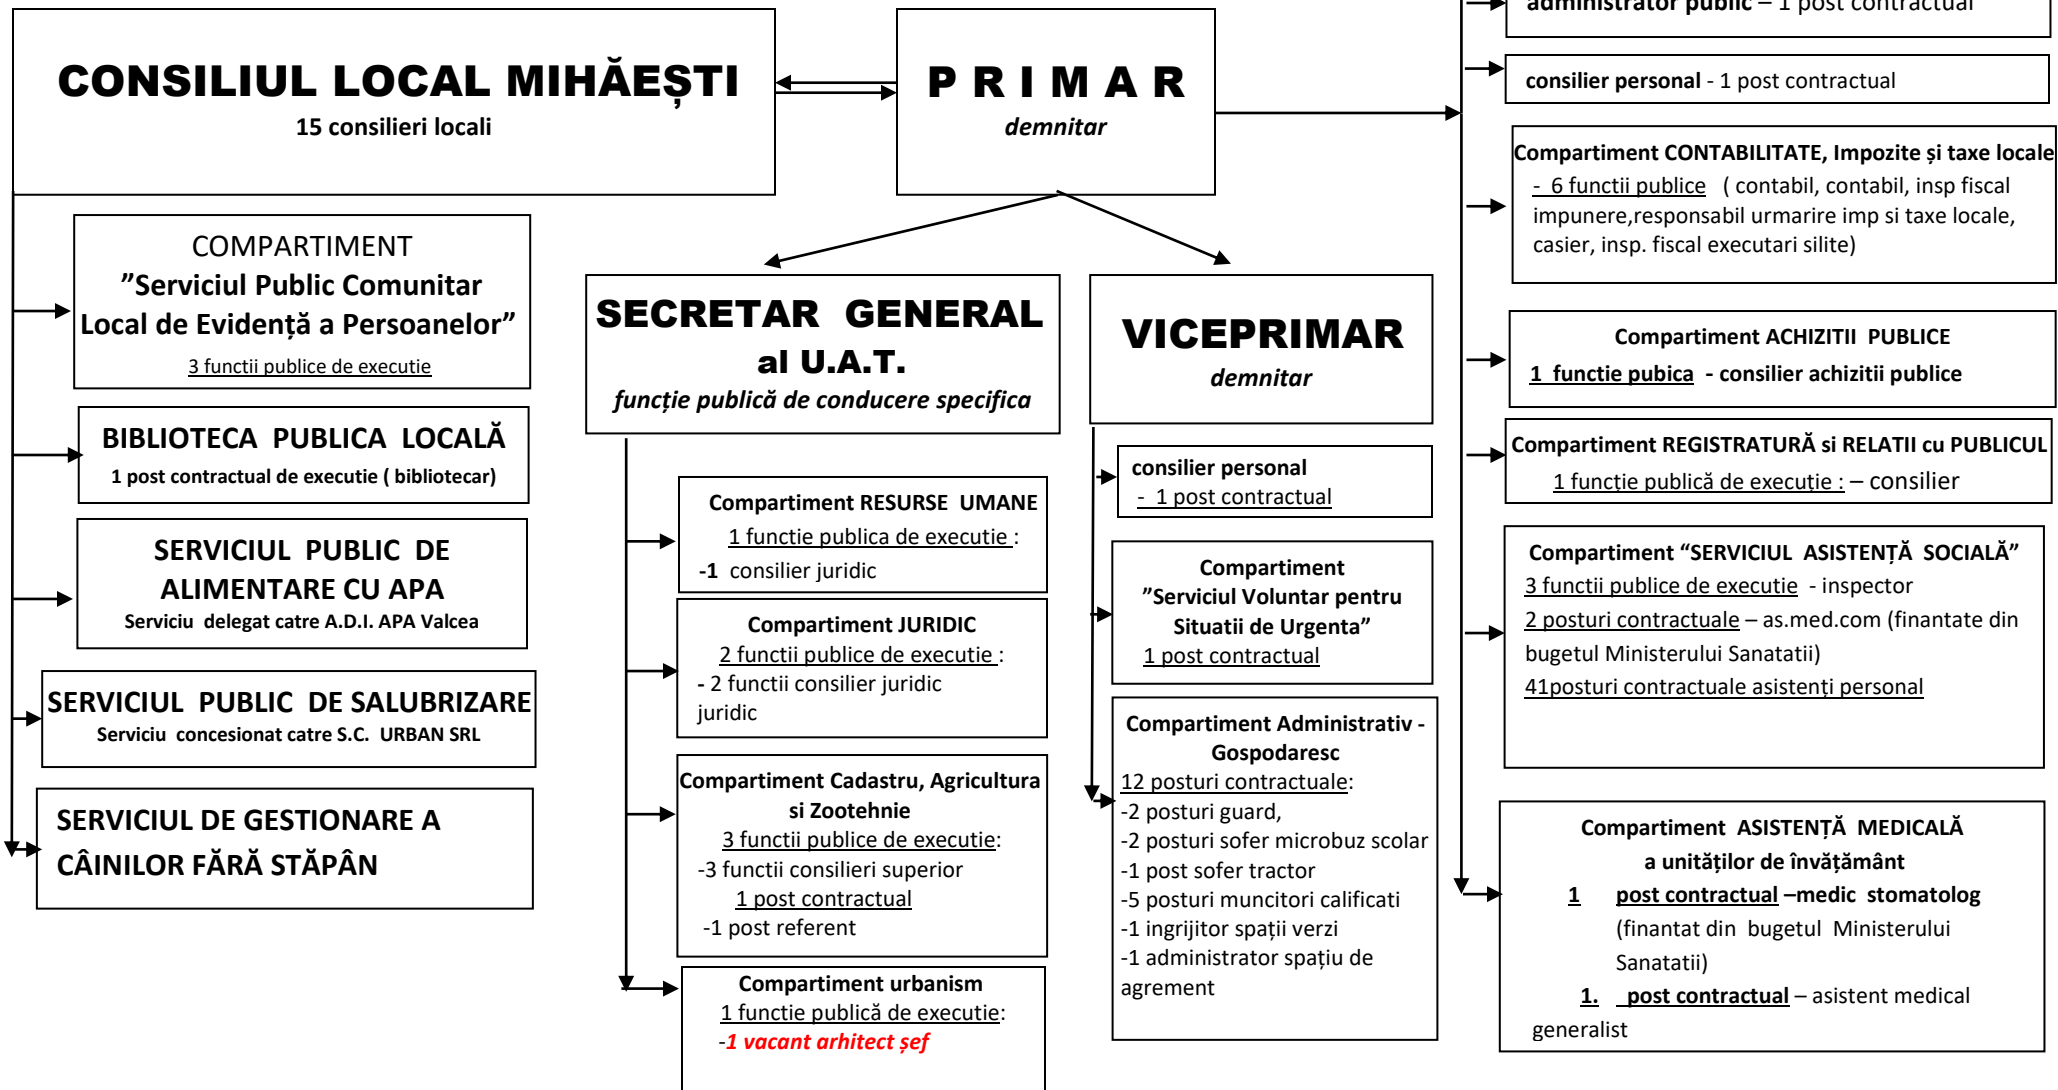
CONSILIUL LOCAL MIHĂEȘTI
15 consilieri locali

P R I M A R
demnitar

administrator public – 1 post contractual

consilier personal - 1 post contractual

Compartiment CONTABILITATE, Impozite și taxe locale
- 6 functii publice ( contabil, contabil, insp fiscal impunere,responsabil urmarire imp si taxe locale, casier, insp. fiscal executari silite)

COMPARTIMENT
”Serviciul Public Comunitar Local de Evidență a Persoanelor”
3 functii publice de executie

SECRETAR GENERAL al U.A.T.
funcție publică de conducere specifica

VICEPRIMAR
demnitar

Compartiment ACHIZITII PUBLICE
1 functie pubica - consilier achizitii publice

BIBLIOTECA PUBLICA LOCALĂ
1 post contractual de executie ( bibliotecar)

Compartiment REGISTRATURĂ si RELATII cu PUBLICUL
1 funcție publică de execuție : – consilier

consilier personal
- 1 post contractual

Compartiment RESURSE UMANE
1 functie publica de executie :
-1 consilier juridic

SERVICIUL PUBLIC DE ALIMENTARE CU APA
Serviciu delegat catre A.D.I. APA Valcea

Compartiment ”Serviciul Voluntar pentru Situatii de Urgenta”
1 post contractual

Compartiment “SERVICIUL ASISTENȚĂ SOCIALĂ”
3 functii publice de executie - inspector
2 posturi contractuale – as.med.com (finantate din bugetul Ministerului Sanatatii)
41posturi contractuale asistenţi personal

Compartiment JURIDIC
2 functii publice de executie :
- 2 functii consilier juridic juridic

SERVICIUL PUBLIC DE SALUBRIZARE
Serviciu concesionat catre S.C. URBAN SRL

Compartiment Administrativ - Gospodaresc
12 posturi contractuale:
-2 posturi guard,
-2 posturi sofer microbuz scolar
-1 post sofer tractor
-5 posturi muncitori calificati
-1 ingrijitor spații verzi
-1 administrator spațiu de agrement

Compartiment Cadastru, Agricultura si Zootehnie
3 functii publice de executie:
-3 functii consilieri superior
1 post contractual
-1 post referent

SERVICIUL DE GESTIONARE A CÂINILOR FĂRĂ STĂPÂN

Compartiment ASISTENȚĂ MEDICALĂ a unităților de învățământ
1 post contractual –medic stomatolog (finantat din bugetul Ministerului Sanatatii)
1. post contractual – asistent medical generalist

Compartiment urbanism
1 functie publică de executie:
-1 vacant arhitect şef